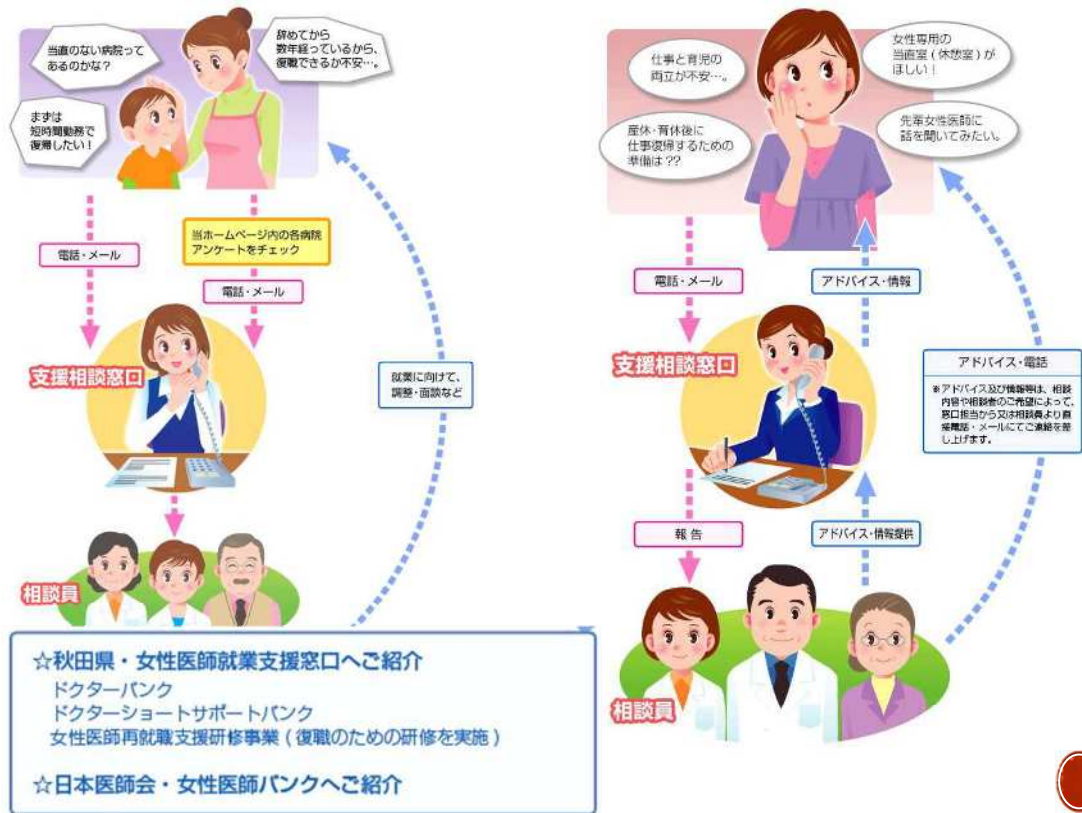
当直のない病院ってあるのかな？

辞めてから数年経っているから、復職できるか不安…。

まずは短時間勤務で復帰したい！

電話・メール

当ホームページ内の各病院アンケートをチェック

電話・メール

支援相談窓口

就業に向けて、調整・面談など

相談員

☆秋田県・女性医師就業支援窓口へご紹介
ドクターバンク
ドクターショートサポートバンク
女性医師再就職支援研修事業（復職のための研修を実施）

☆日本医師会・女性医師バンクへご紹介

仕事と育児の両立が不安…。

女性専用の当直室（休憩室）がほしい！

産休・育休後に仕事復帰するための準備は？？

先輩女性医師に話を聞いてみたい。

電話・メール

アドバイス・情報

支援相談窓口

アドバイス・電話

※アドバイス及び情報等は、相談内容や相談者のご希望によって、窓口担当から又は相談員より直接電話・メールにてご連絡を差し上げます。

報告

アドバイス・情報提供

相談員